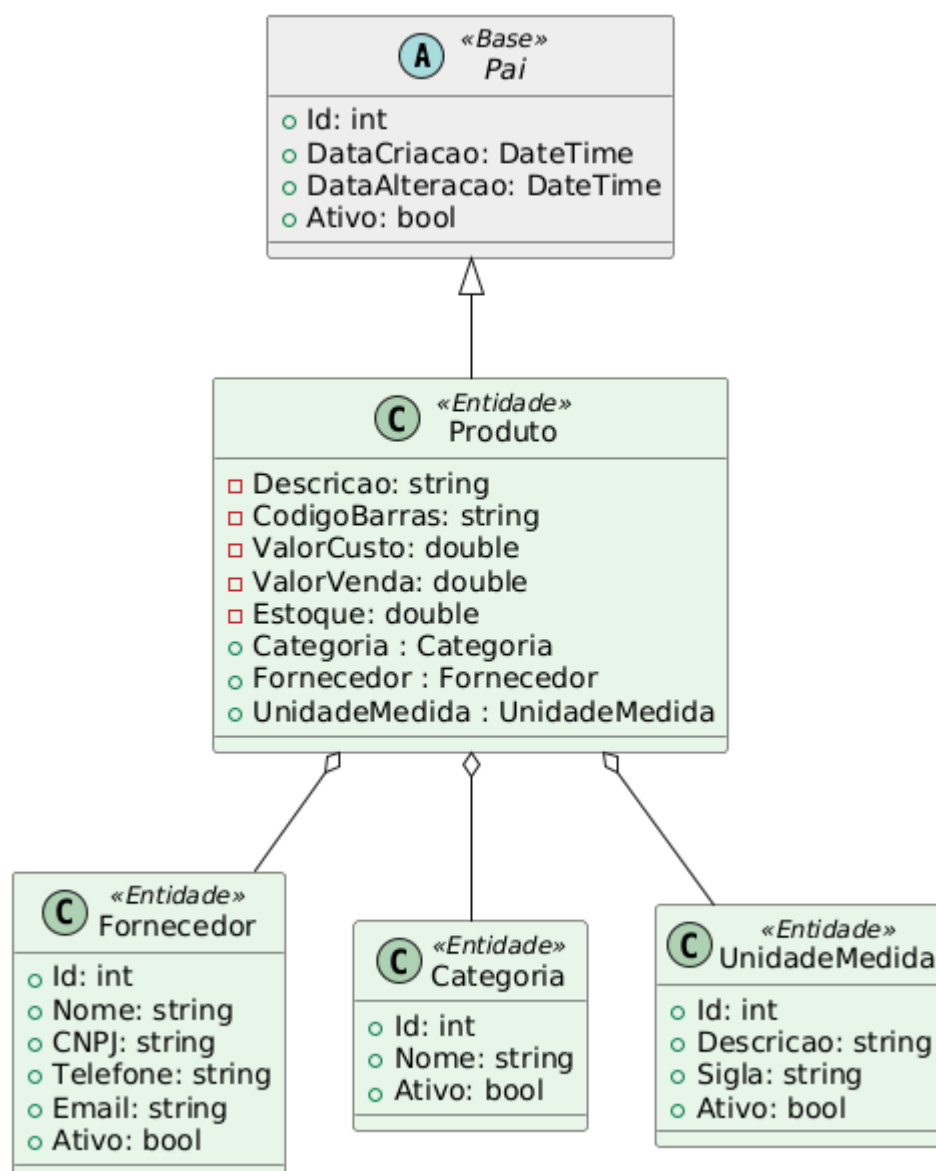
A «Base»
Pai

Id: int
DataCriacao: DateTime
DataAlteracao: DateTime
Ativo: bool

C «Entidade»
Produto

Descricao: string
CodigoBarras: string
ValorCusto: double
ValorVenda: double
Estoque: double
Categoria : Categoria
Fornecedor : Fornecedor
UnidadeMedida : UnidadeMedida

C «Entidade»
Fornecedor

Id: int
Nome: string
CNPJ: string
Telefone: string
Email: string
Ativo: bool

C «Entidade»
Categoria

Id: int
Nome: string
Ativo: bool

C «Entidade»
UnidadeMedida

Id: int
Descricao: string
Sigla: string
Ativo: bool